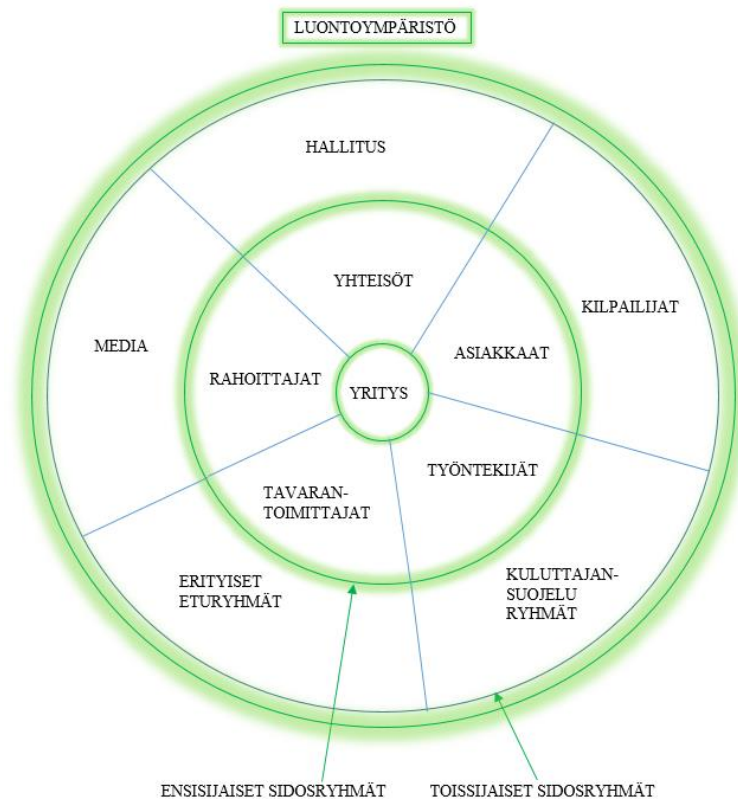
LUONTOYMPÄRISTÖ

HALLITUS

YHTEISÖT

KILPAILIJAT

MEDIA

ASIAKKAAT

RAHOITTAJAT

YRITYS

TYÖNTEKIJÄT

TAVARAN-
TOIMITTAJAT

ERITYISET
ETURYHMÄT

KULUTTAJAN-
SUOJELU
RYHMÄT

ENSISIJAISET SIDOSRYHMÄT

TOISSIJAISET SIDOSRYHMÄT